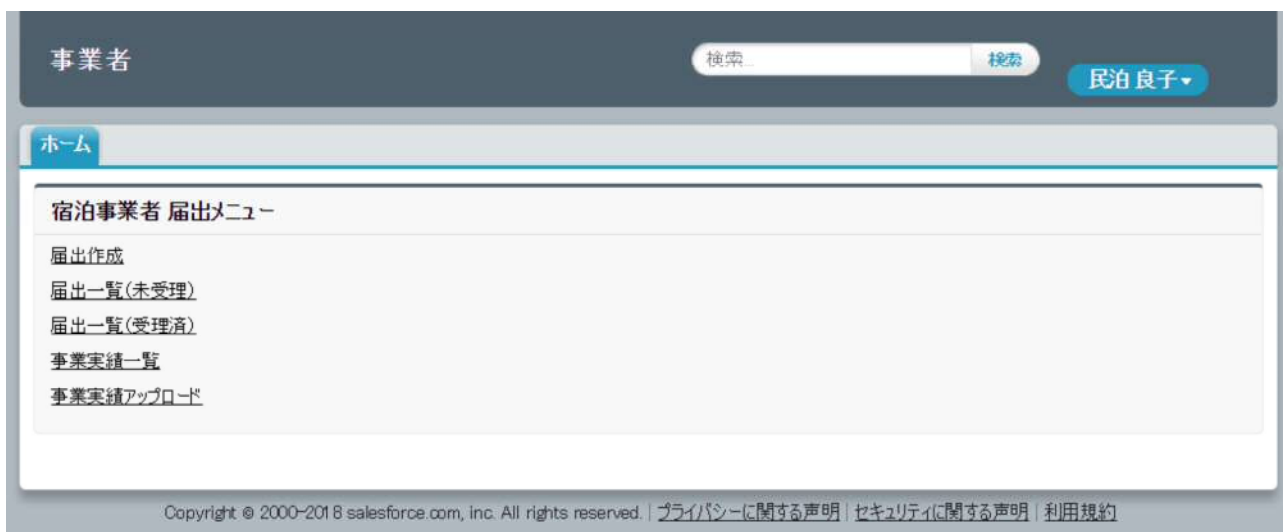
事業者

検索...

検索

民泊 良子

ホーム

宿泊事業者 届出メニュー

届出作成

届出一覧(未受理)

届出一覧(受理済)

事業実績一覧

事業実績アップロード

Copyright © 2000-2018 salesforce.com, inc. All rights reserved. | プライバシーに関する声明 | セキュリティに関する声明 | 利用規約